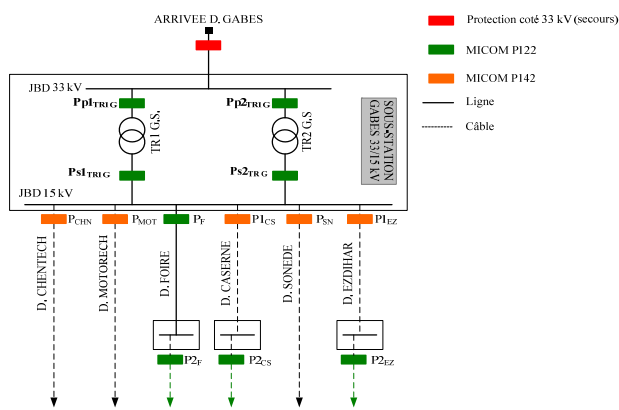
ARRIVEE D. GABES

Protection coté 33 kV (secours)

MICOM PI22

MICOM PI42

Ligne

Câble

JBD 33 kV

Pp1$_{TR1 G}$

Pp2$_{TR1 G}$

TR1 G.S.

TR2 G.S.

SOUS-STATION GABES 33/15 kV

Ps1$_{TR1 G}$

Ps2$_{TR G}$

JBD 15 kV

P$_{CHN}$

P$_{MOT}$

P$_{F}$

P1$_{CS}$

P$_{SN}$

P1$_{EZ}$

D. CHENTECH

D. MOTORECH

D. FOIRE

D. CASERNE

D. SONEDE

D. EZDIHAR

P2$_{F}$

P2$_{CS}$

P2$_{EZ}$